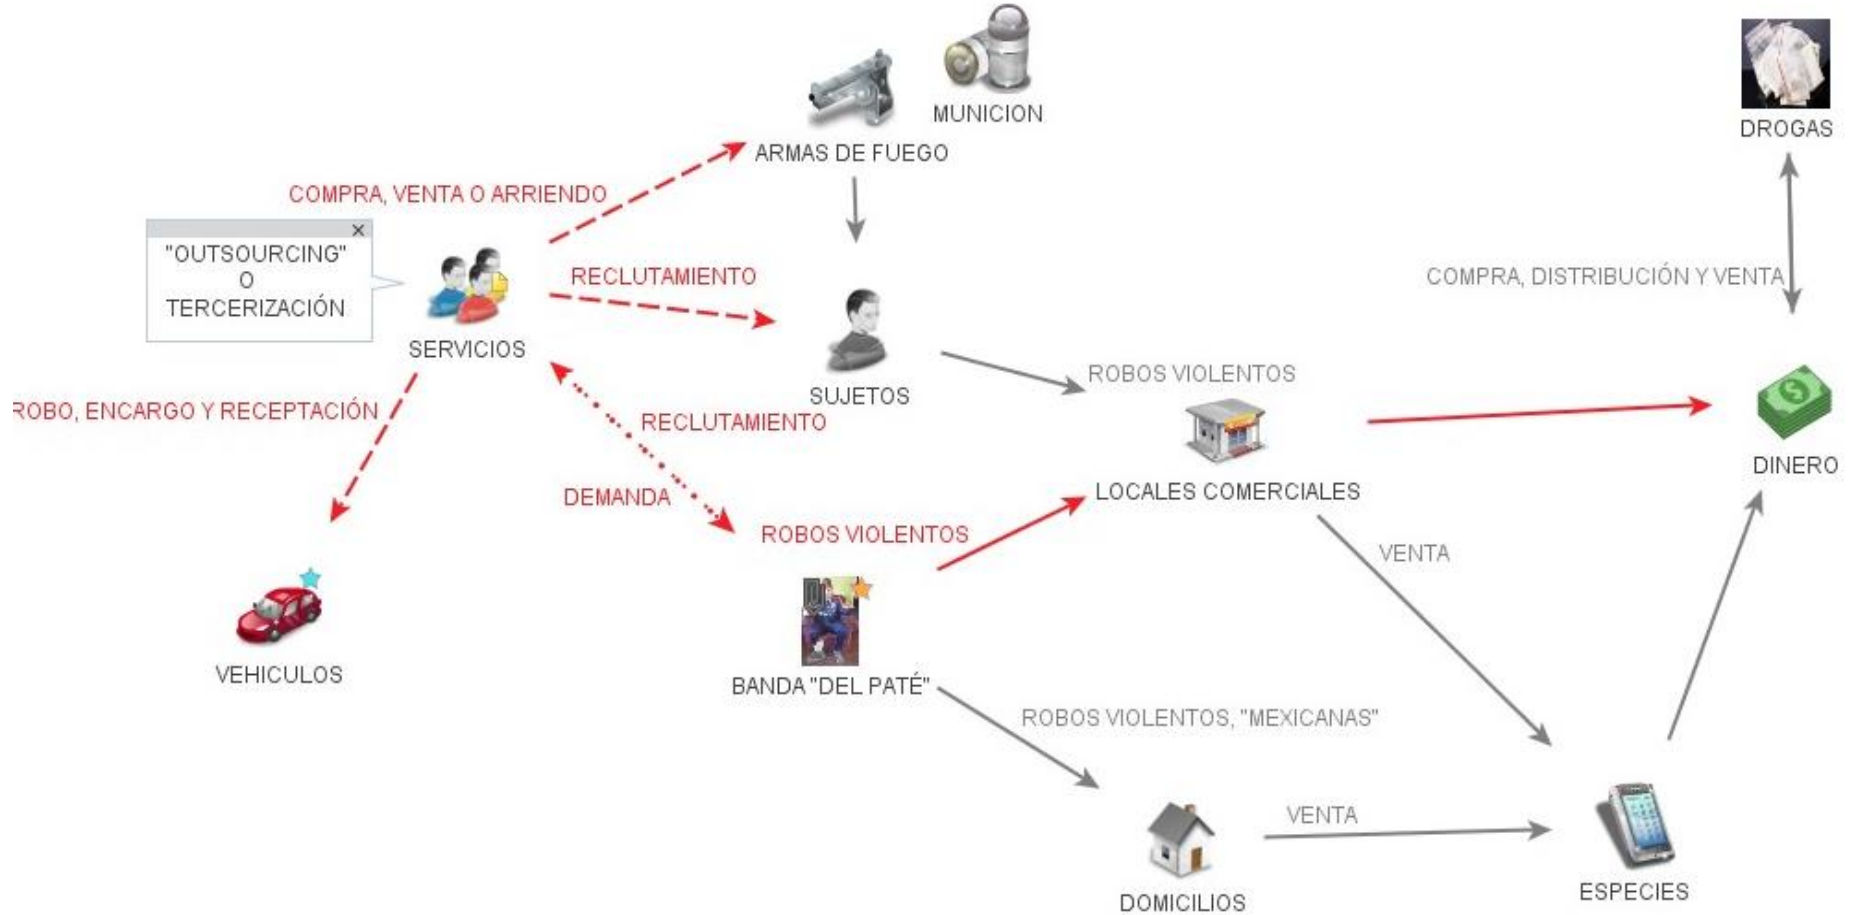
MUNICION

DROGAS

ARMAS DE FUEGO

COMPRA, VENTA O ARRIENDO

×

"OUTSOURCING"
O
TERCERIZACIÓN

RECLUTAMIENTO

COMPRA, DISTRIBUCIÓN Y VENTA

SERVICIOS

SUJETOS

ROBOS VIOLENTOS

ROBO, ENCARGO Y RECEPTACIÓN

RECLUTAMIENTO

DINERO

DEMANDA

LOCALES COMERCIALES

ROBOS VIOLENTOS

VENTA

VEHICULOS

BANDA "DEL PATÉ"

ROBOS VIOLENTOS, "MEXICANAS"

VENTA

DOMICILIOS

ESPECIES